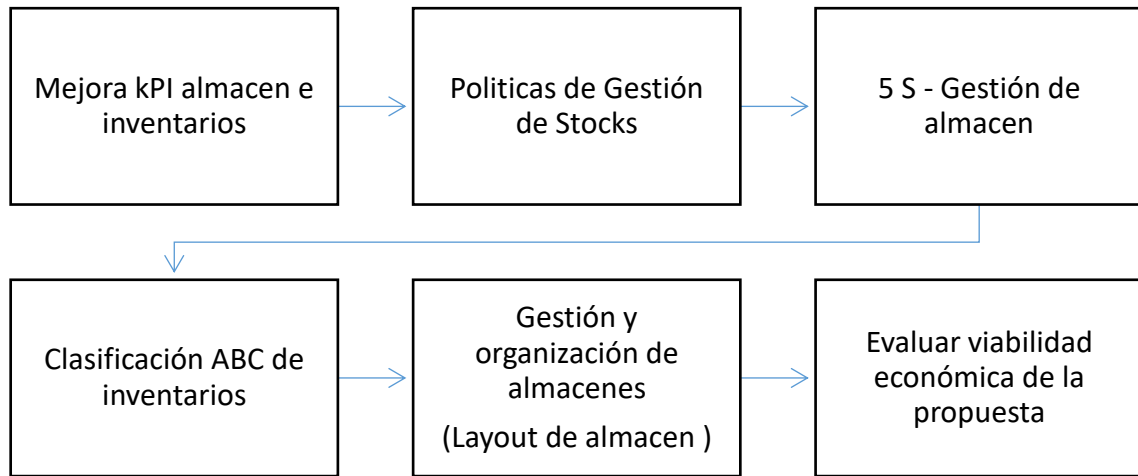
Mejora kPI almacen e inventarios

Politicas de Gestión de Stocks

5 S - Gestión de almacen

Clasificación ABC de inventarios

Gestión y organización de almacenes

(Layout de almacen )

Evaluar viabilidad económica de la propuesta